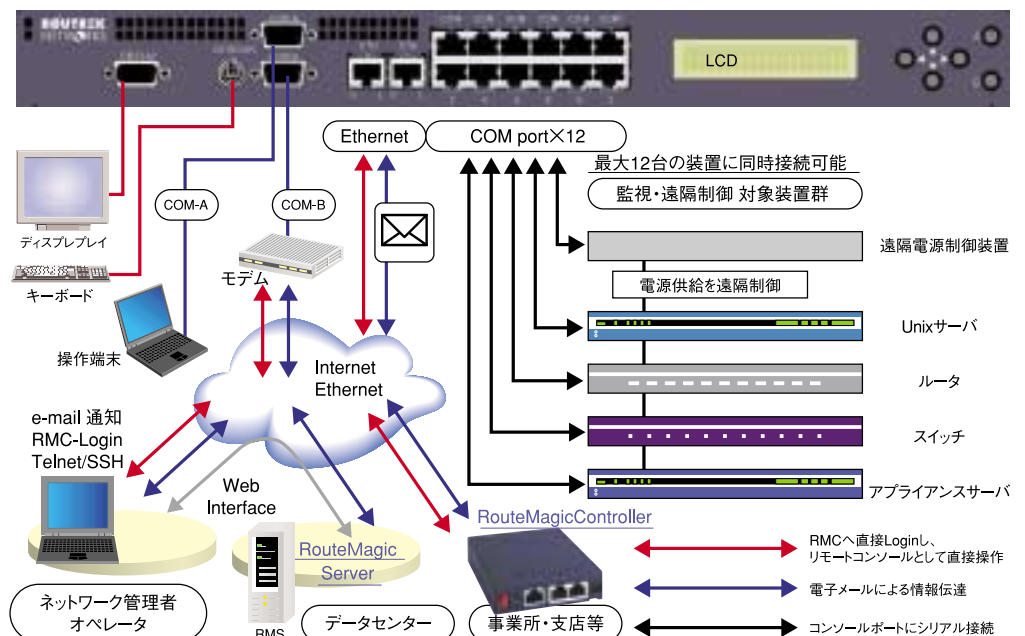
LCD

Ethernet

COM port×12

最大12台の装置に同時接続可能

監視・遠隔制御 対象装置群

COM-A

COM-B

ディスプレプレイ

キーボード

モデム

操作端末

遠隔電源制御装置

電源供給を遠隔制御

Unixサーバ

Internet
Ethernet

ルータ

e-mail 通知
RMC-Login
Telnet/SSH

スイッチ

Web
Interface

アプライアンスサーバ

RouteMagicController

RouteMagic
Server

RMCへ直接Loginし、
リモートコンソールとして直接操作

電子メールによる情報伝達

ネットワーク管理者
オペレータ

RMS

データセンター

事業所・支店等

コンソールポートにシリアル接続